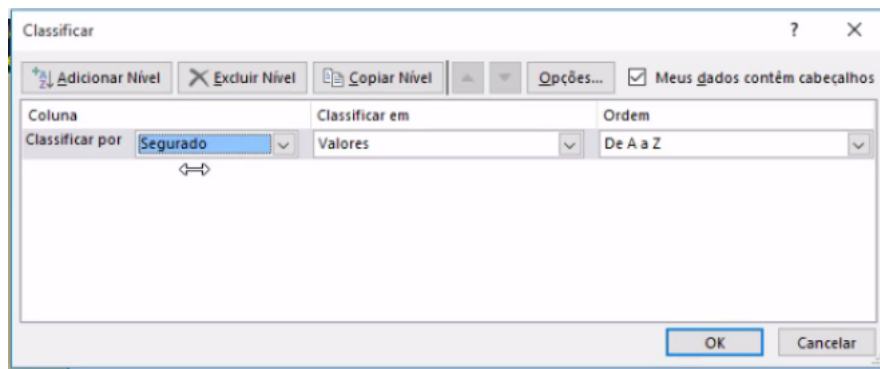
Classificar

?

Adicionar Nível

Excluir Nível

Copiar Nível

Opções...

Meus dados contêm cabeçalhos

| Coluna | | Classificar em | Ordem |
|---|---|---|---|
| Classificar por | Segurado | Valores | De A a Z |

OK

Cancelar